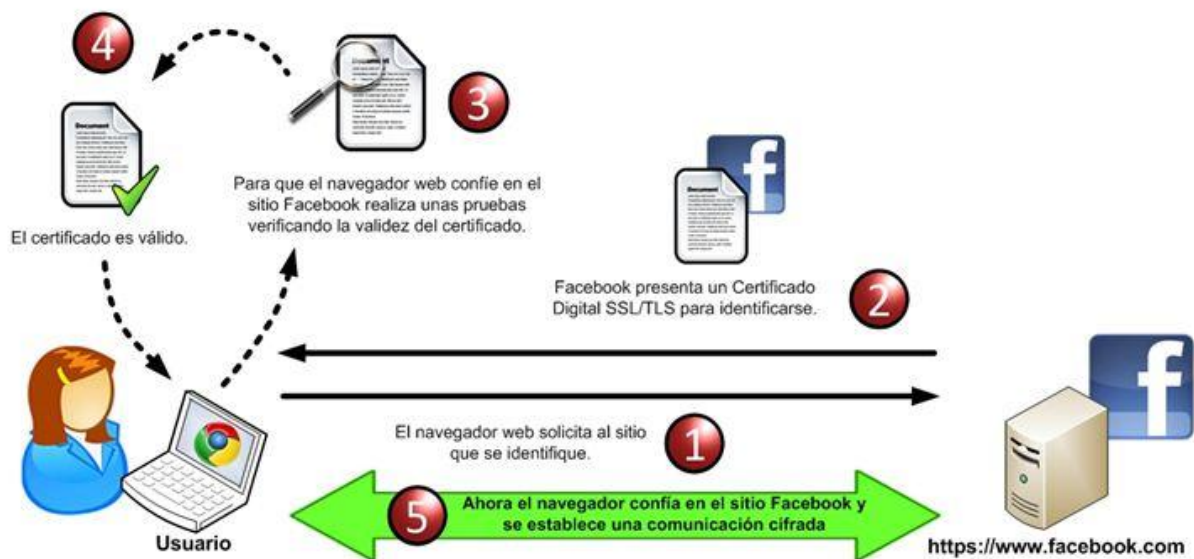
4

3

Para que el navegador web confíe en el sitio Facebook realiza unas pruebas verificando la validez del certificado.

El certificado es válido.

Facebook presenta un Certificado Digital SSL/TLS para identificarse.

2

El navegador web solicita al sitio que se identifique.

1

5

Ahora el navegador confía en el sitio Facebook y se establece una comunicación cifrada

Usuario

https://www.facebook.com